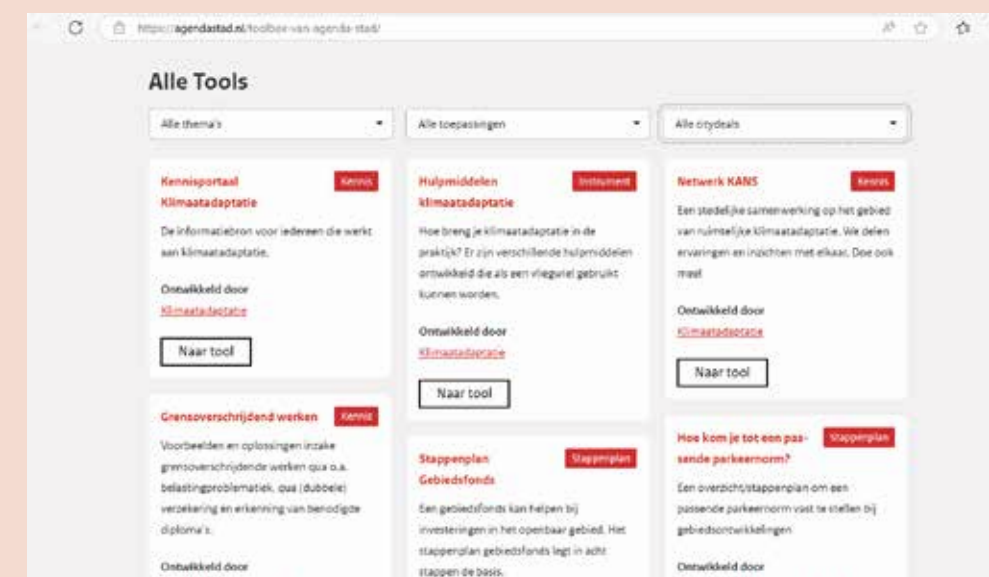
https://agendastad.nl/toolbox-van-agenda-stad/

Alle Tools

Alle thema's
Alle toepassingen
Alle citydeals

Kennisportaal Klimaatadaptatie
Kennis
De informatiebron voor iedereen die werkt aan klimaatadaptatie.
Ontwikkeld door
Klimaatadaptatie
Naar tool

Grensoverschrijdend werken
Kennis
Voorbeelden en oplossingen inzake grensoverschrijdende werken qua o.a. belastingproblematiek, qua (dubbele) verzekering en erkenning van benodigde diploma's.
Ontwikkeld door

Hulpmiddelen klimaatadaptatie
Instrument
Hoe breng je klimaatadaptatie in de praktijk? Er zijn verschillende hulpmiddelen ontwikkeld die als een vliegwiel gebruikt kunnen worden.
Ontwikkeld door
Klimaatadaptatie
Naar tool

Stappenplan Gebiedsfonds
Stappenplan
Een gebiedsfonds kan helpen bij investeringen in het openbaar gebied. Het stappenplan gebiedsfonds legt in acht stappen de basis.

Netwerk KANS
Kennis
Een stedelijke samenwerking op het gebied van ruimtelijke klimaatadaptatie. We delen ervaringen en inzichten met elkaar. Doe ook mee!
Ontwikkeld door
Klimaatadaptatie
Naar tool

Hoe kom je tot een passende parkeernorm?
Stappenplan
Een overzicht/stappenplan om een passende parkeernorm vast te stellen bij gebiedsontwikkelingen
Ontwikkeld door